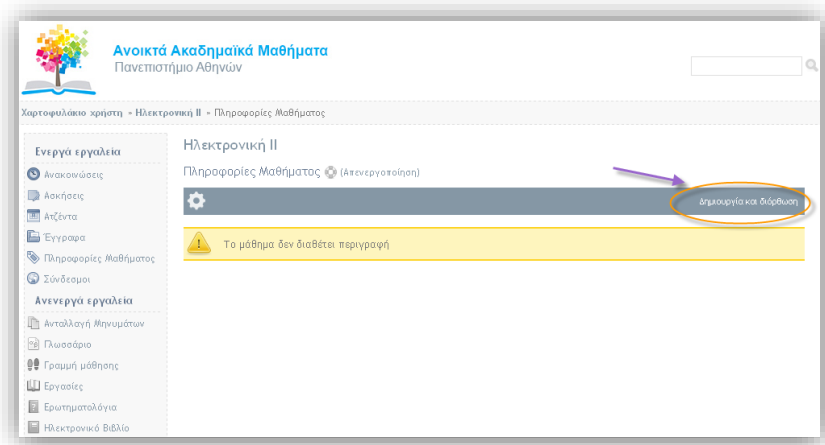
Ανοικτά Ακαδημαϊκά Μαθήματα
Πανεπιστήμιο Αθηνών

Χαρτοφυλάκιο χρήστη » Ηλεκτρονική ΙΙ » Πληροφορίες Μαθήματος

Ενεργά εργαλεία
Ανακοινώσεις
Ασκήσεις
Ατζέντα
Έγγραφα
Πληροφορίες Μαθήματος
Σύνδεσμοι
Ανενεργά εργαλεία
Ανταλλαγή Μηνυμάτων
Γλωσσάριο
Γραμμή μάθησης
Εργασίες
Ερωτηματολόγια
Ηλεκτρονικό Βιβλίο

Ηλεκτρονική ΙΙ

Πληροφορίες Μαθήματος (Απενεργοποίηση)

Δημιουργία και διόρθωση

Το μάθημα δεν διαθέτει περιγραφή